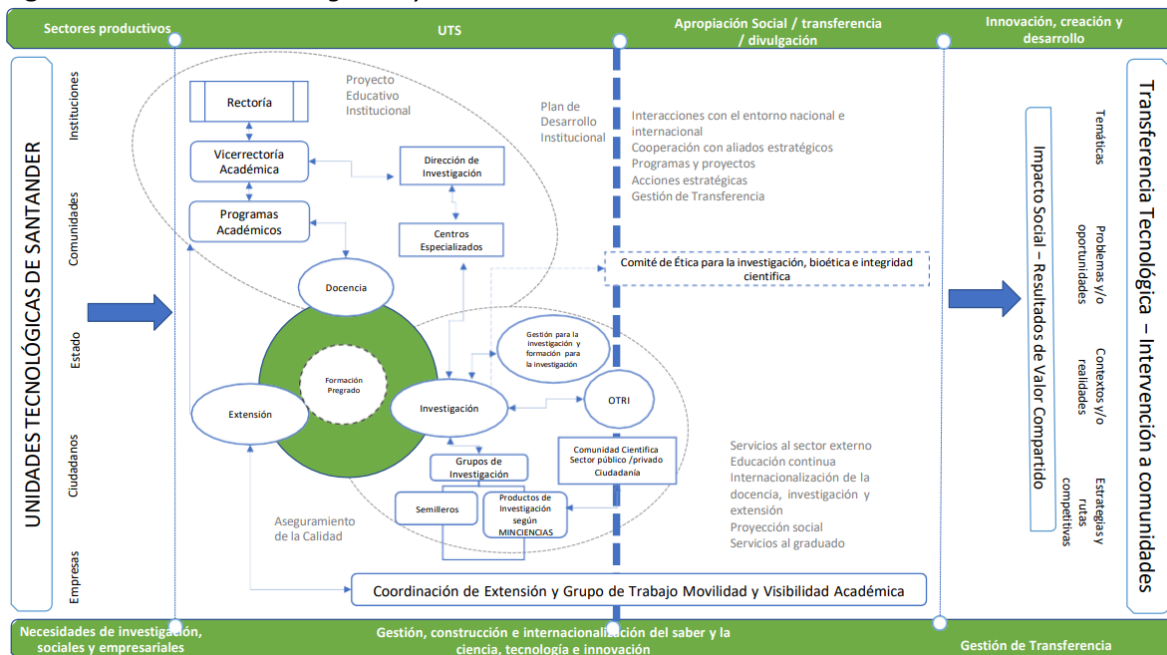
Sectores productivos | UTS | Apropiación Social / transferencia / divulgación | Innovación, creación y desarrollo

UNIDADES TECNOLÓGICAS DE SANTANDER

Instituciones
Comunidades
Estado
Ciudadanos
Empresas

Proyecto Educativo Institucional

Rectoría
Vicerrectoría Académica
Programas Académicos
Dirección de Investigación
Centros Especializados

Plan de Desarrollo Institucional

Interacciones con el entorno nacional e internacional
Cooperación con aliados estratégicos
Programas y proyectos
Acciones estratégicas
Gestión de Transferencia

Comité de Ética para la investigación, bioética e integridad científica

Docencia
Formación Pregrado
Extensión
Investigación
Gestión para la investigación y formación para la investigación
OTRI
Comunidad Científica Sector público /privado Ciudadanía
Grupos de Investigación
Semilleros
Productos de Investigación según MINCIENCIAS

Aseguramiento de la Calidad

Servicios al sector externo
Educación continua
Internacionalización de la docencia, investigación y extensión
Proyección social
Servicios al graduado

Coordinación de Extensión y Grupo de Trabajo Movilidad y Visibilidad Académica

Impacto Social – Resultados de Valor Compartido

Temáticas
Problemas y/o oportunidades
Contextos y/o realidades
Estrategias y rutas competitivas

Transferencia Tecnológica – Intervención a comunidades

Necesidades de investigación, sociales y empresariales | Gestión, construcción e internacionalización del saber y la ciencia, tecnología e innovación | Gestión de Transferencia